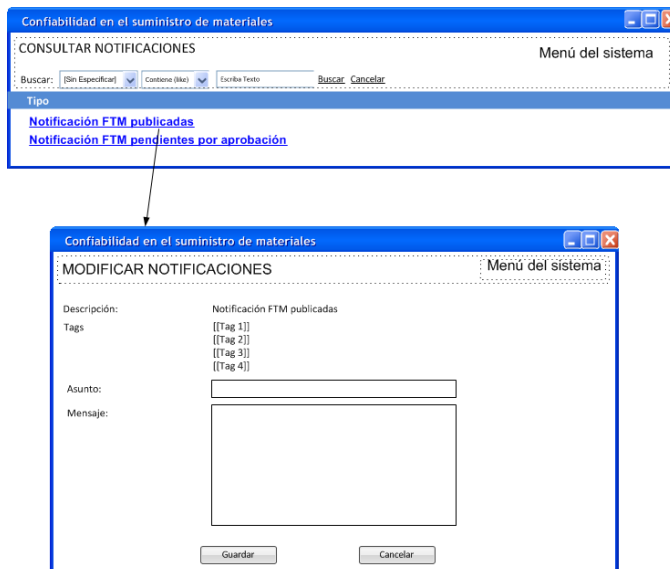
Confiabilidad en el suministro de materiales

CONSULTAR NOTIFICACIONES

Menú del sistema

Buscar: [Sin Especificar] Contiene (like) Escriba Texto Buscar Cancelar

Tipo

Notificación FTM publicadas

Notificación FTM pendientes por aprobación

Confiabilidad en el suministro de materiales

MODIFICAR NOTIFICACIONES

Menú del sistema

Descripción: Notificación FTM publicadas

Tags [[Tag 1]]
[[Tag 2]]
[[Tag 3]]
[[Tag 4]]

Asunto:

Mensaje:

Guardar Cancelar